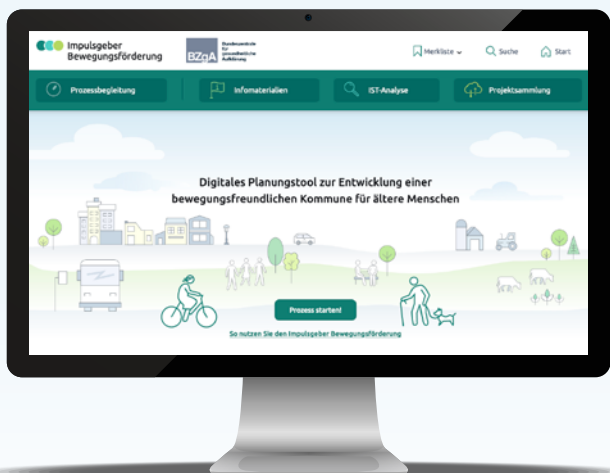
Impulsgeber Bewegungsförderung

BZgA Bundeszentrale für gesundheitliche Aufklärung

Merkliste

Suche

Start

Prozessbegleitung

Infomaterialien

IST-Analyse

Projektsammlung

Digitales Planungstool zur Entwicklung einer bewegungsfreundlichen Kommune für ältere Menschen

Prozess starten!

So nutzen Sie den Impulsgeber Bewegungsförderung